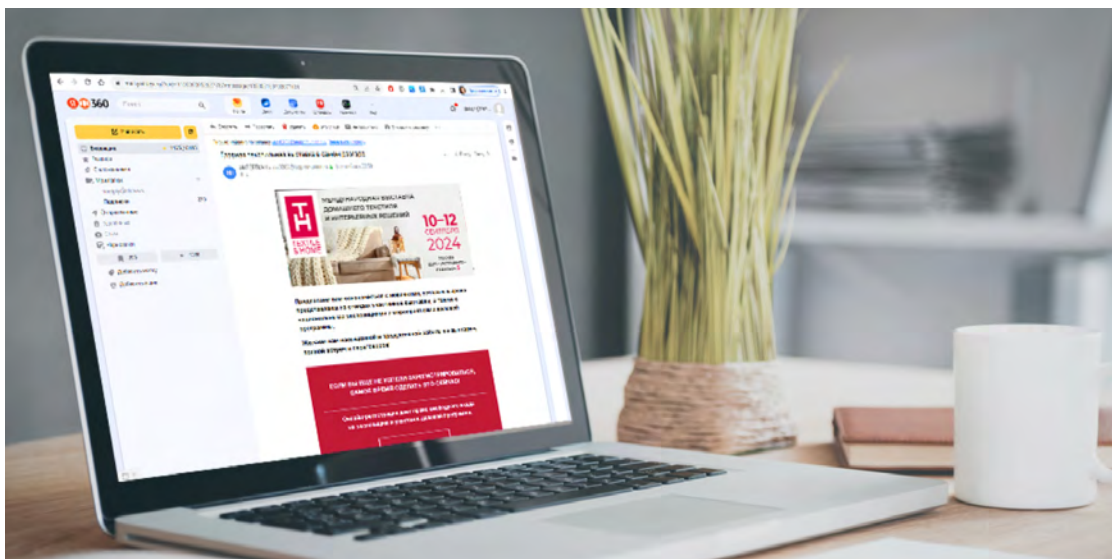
360

Написать

Входящие

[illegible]

ТН
TEXTILE & HOME

МЕЖДУНАРОДНАЯ ВЫСТАВКА ДОМАШНЕГО ТЕКСТИЛЯ И ИНТЕРЬЕРНЫХ РЕШЕНИЙ

10-12 СЕНТЯБРЯ 2024

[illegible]

ЕСЛИ ВЫ ЕЩЕ НЕ УСПЕЛИ ЗАРЕГИСТРИРОВАТЬСЯ, САМОЕ ВРЕМЯ СДЕЛАТЬ ЭТО СЕЙЧАС!

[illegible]